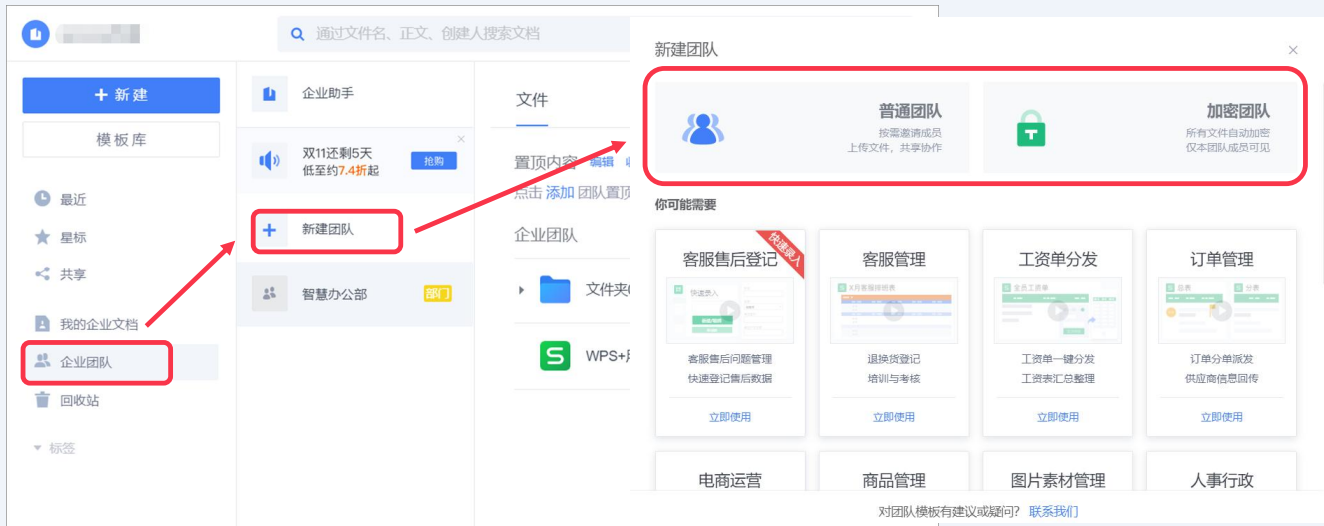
通过文件名、正文、创建人搜索文档

+ 新建

模板库

最近

星标

共享

我的企业文档

企业团队

回收站

标签

企业助手

双11还剩5天
低至约7.4折起

抢购

新建团队

智慧办公部

部门

文件

置顶内容 编辑

点击 添加 团队置顶

企业团队

文件夹

WPS+

新建团队

普通团队
按需邀请成员
上传文件，共享协作

加密团队
所有文件自动加密
仅本团队成员可见

你可能需要

快速录入

客服售后登记

客服售后问题管理
快速登记售后数据

立即使用

客服管理

退换货登记
培训与考核

立即使用

工资单分发

工资单一键分发
工资表汇总整理

立即使用

订单管理

订单分单派发
供应商信息回传

立即使用

电商运营

商品管理

图片素材管理

人事行政

对团队模板有建议或疑问？ 联系我们